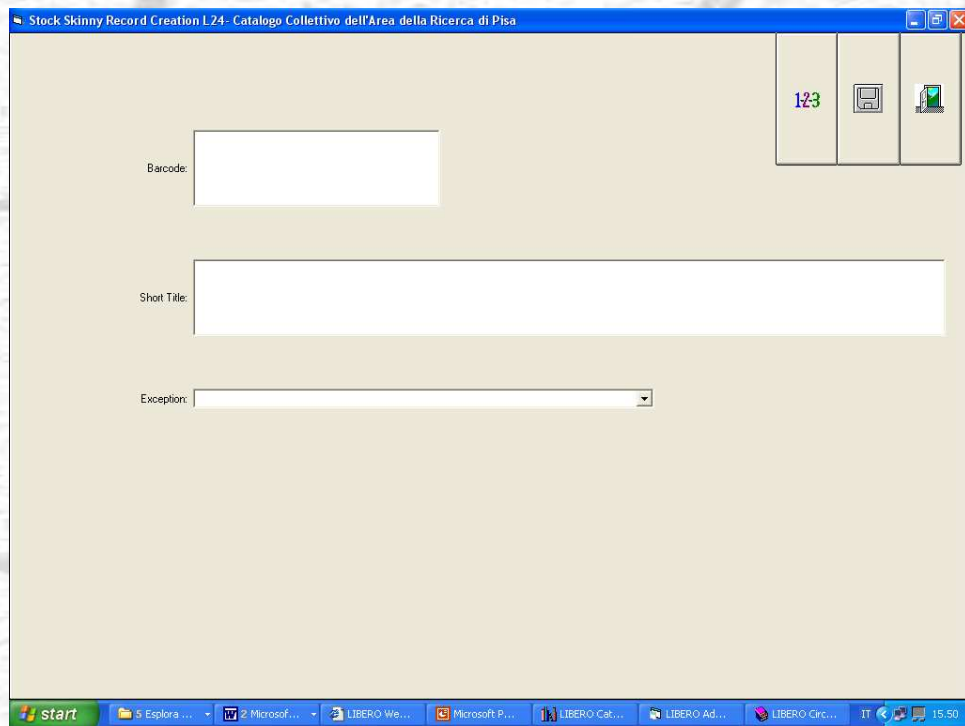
Stock Skinny Record Creation L24- Catalogo Collettivo dell'Area della Ricerca di Pisa

123

Barcode:

Short Title:

Exception:

start | 5 Esplora ... | 2 Microsof... | LIBERO We... | Microsoft P... | LIBERO Cat... | LIBERO Ad... | LIBERO Circ... | IT | 15.50